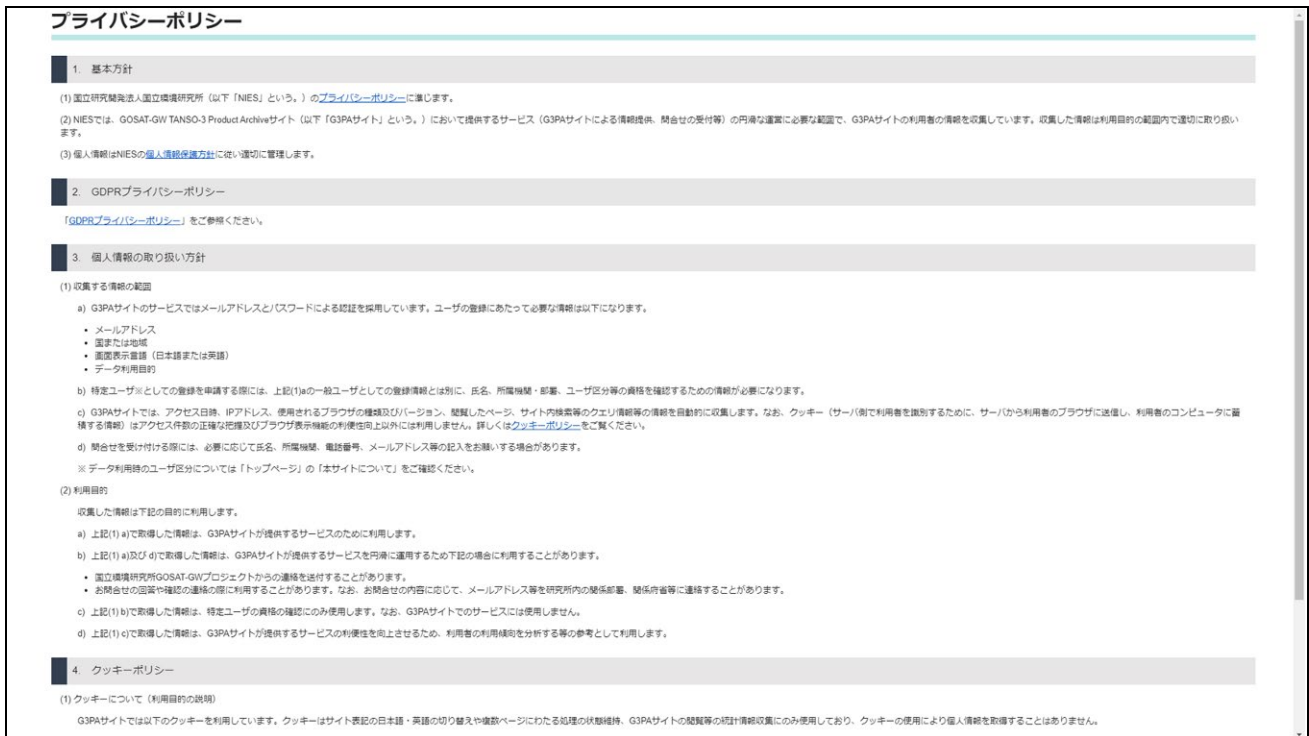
プライバシーポリシー

1. 基本方針

(1) 国立研究開発法人国立環境研究所（以下「NIES」という。）のプライバシーポリシーに準じます。

(2) NIESでは、GOSAT-GW TANSO-3 Product Archiveサイト（以下「G3PAサイト」という。）において提供するサービス（G3PAサイトによる情報提供、問合せの受付等）の円滑な運営に必要な範囲で、G3PAサイトの利用者の情報を収集しています。収集した情報は利用目的の範囲内で適切に取り扱います。

(3) 個人情報はNIESの個人情報保護方針に従い適切に管理します。

2. GDPRプライバシーポリシー

「GDPRプライバシーポリシー」をご参照ください。

3. 個人情報の取り扱い方針

(1) 収集する情報の範囲

a) G3PAサイトのサービスではメールアドレスとパスワードによる認証を採用しています。ユーザの登録にあたって必要な情報は以下になります。

- メールアドレス
- 国または地域
- 画面表示言語（日本語または英語）
- データ利用目的

b) 特定ユーザ※としての登録を申請する際には、上記(1)aの一般ユーザとしての登録情報とは別に、氏名、所属機関・部署、ユーザ区分等の資格を確認するための情報が必要になります。

c) G3PAサイトでは、アクセス日時、IPアドレス、使用されるブラウザの種類及びバージョン、閲覧したページ、サイト内検索等のクエリ情報等の情報を自動的に収集します。なお、クッキー（サーバ側で利用者を識別するために、サーバから利用者のブラウザに送信し、利用者のコンピュータに蓄積する情報）はアクセス件数の正確な把握及びブラウザ表示機能の利便性向上以外には利用しません。詳しくはクッキーポリシーをご覧ください。

d) 問合せを受け付ける際には、必要に応じて氏名、所属機関、電話番号、メールアドレス等の記入をお願いする場合があります。

※データ利用時のユーザ区分については「トップページ」の「本サイトについて」をご確認ください。

(2) 利用目的

収集した情報は下記の目的に利用します。

a) 上記(1) a)で取得した情報は、G3PAサイトが提供するサービスのために利用します。

b) 上記(1) a)及び d)で取得した情報は、G3PAサイトが提供するサービスを円滑に運用するため下記の場合に利用することがあります。

- 国立環境研究所GOSAT-GWプロジェクトからの連絡を送付することがあります。
- お問合せの回答や確認の連絡の際に利用することがあります。なお、お問合せの内容に応じて、メールアドレス等を研究所内の関係部署、関係府省等に連絡することがあります。

c) 上記(1) b)で取得した情報は、特定ユーザの資格の確認にのみ使用します。なお、G3PAサイトでのサービスには使用しません。

d) 上記(1) c)で取得した情報は、G3PAサイトが提供するサービスの利便性を向上させるため、利用者の利用傾向を分析する等の参考として利用します。

4. クッキーポリシー

(1) クッキーについて（利用目的の説明）

G3PAサイトでは以下のクッキーを利用しています。クッキーはサイト表記の日本語・英語の切り替えや複数ページにわたる処理の状態維持、G3PAサイトの閲覧等の統計情報収集にのみ使用しており、クッキーの使用により個人情報を取得することはありません。